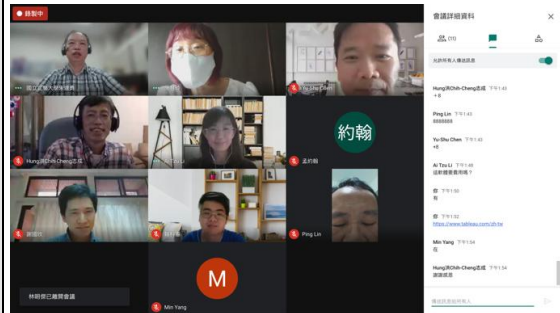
錄製中

會議詳細資料

(11)

允許所有人傳送訊息

國立臺北大學會議廳

Yu-Shu Chen

Hung洪Chih-Cheng志成

Ai Tzu Li

約翰

孟約翰

Ping Lin

Min Yang

M

林明傑已離開會議

Hung洪Chih-Cheng志成 下午1:43
+6

Ping Lin 下午1:43
888888

Yu-Shu Chen 下午1:43
+6

Ai Tzu Li 下午1:48
這軟體要費用嗎？

下午1:50
有

下午1:52
https://www.tableau.com/zh-tw

Min Yang 下午1:54
在

Hung洪Chih-Cheng志成 下午1:54
謝謝凱哥

傳送訊息給所有人